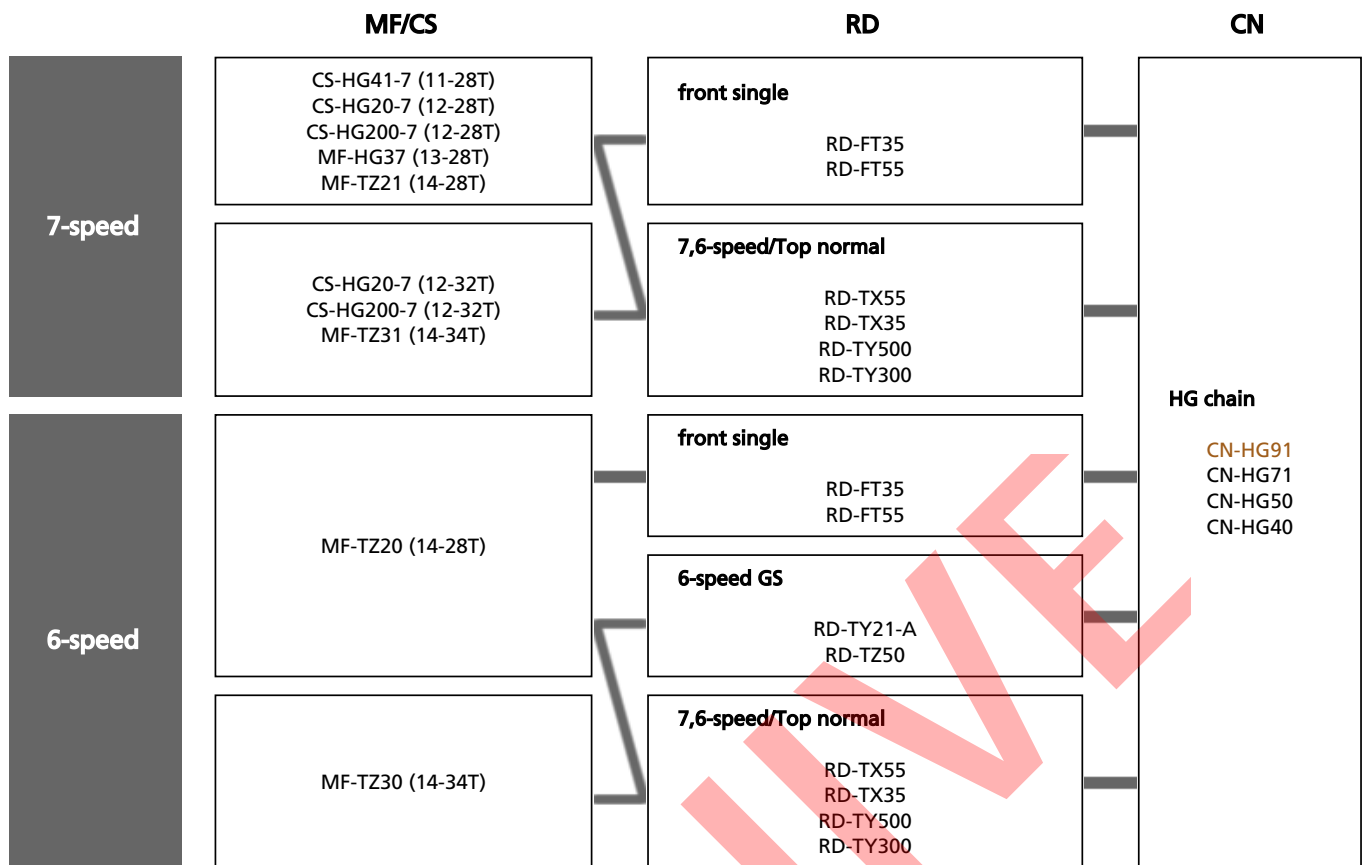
MF/CS

RD

CN

7-speed

CS-HG41-7 (11-28T)
CS-HG20-7 (12-28T)
CS-HG200-7 (12-28T)
MF-HG37 (13-28T)
MF-TZ21 (14-28T)

front single

RD-FT35
RD-FT55

CS-HG20-7 (12-32T)
CS-HG200-7 (12-32T)
MF-TZ31 (14-34T)

7,6-speed/Top normal

RD-TX55
RD-TX35
RD-TY500
RD-TY300

HG chain

CN-HG91
CN-HG71
CN-HG50
CN-HG40

6-speed

MF-TZ20 (14-28T)

front single

RD-FT35
RD-FT55

6-speed GS

RD-TY21-A
RD-TZ50

MF-TZ30 (14-34T)

7,6-speed/Top normal

RD-TX55
RD-TX35
RD-TY500
RD-TY300

IVE